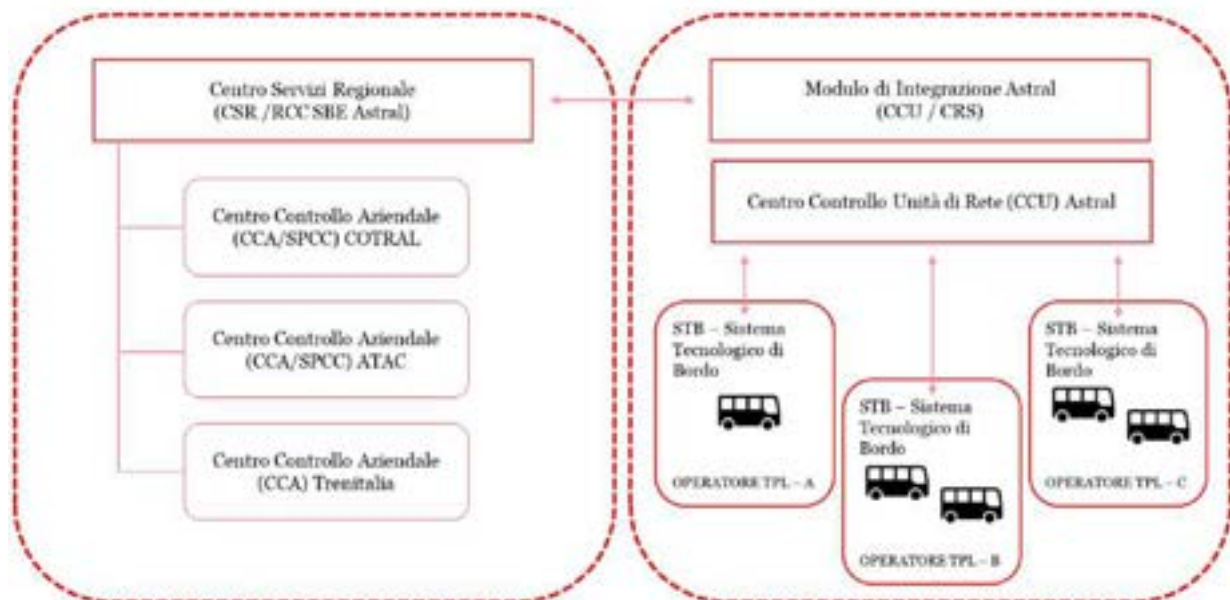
Centro Servizi Regionale
(CSR /RCC SBE Astral)

Centro Controllo Aziendale
(CCA/SPCC) COTRAL

Centro Controllo Aziendale
(CCA/SPCC) ATAC

Centro Controllo Aziendale
(CCA) Trenitalia

Modulo di Integrazione Astral
(CCU / CRS)

Centro Controllo Unità di Rete (CCU) Astral

STB – Sistema Tecnologico di Bordo

OPERATORE TPL – A

STB – Sistema Tecnologico di Bordo

OPERATORE TPL – B

STB – Sistema Tecnologico di Bordo

OPERATORE TPL – C